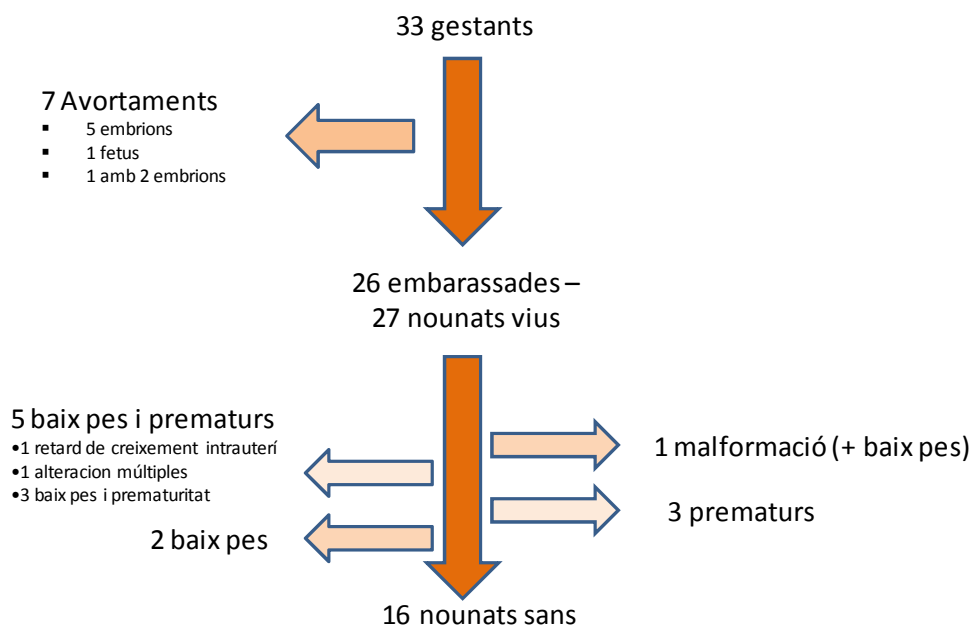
33 gestants

7 Avortaments
- 5 embrions
- 1 fetus
- 1 amb 2 embrions

26 embarassades – 27 nounats vius

5 baix pes i prematurs
•1 retard de creixement intrauterí
•1 alteracion múltiples
•3 baix pes i prematuritat

1 malformació (+ baix pes)

3 prematurs

2 baix pes

16 nounats sans